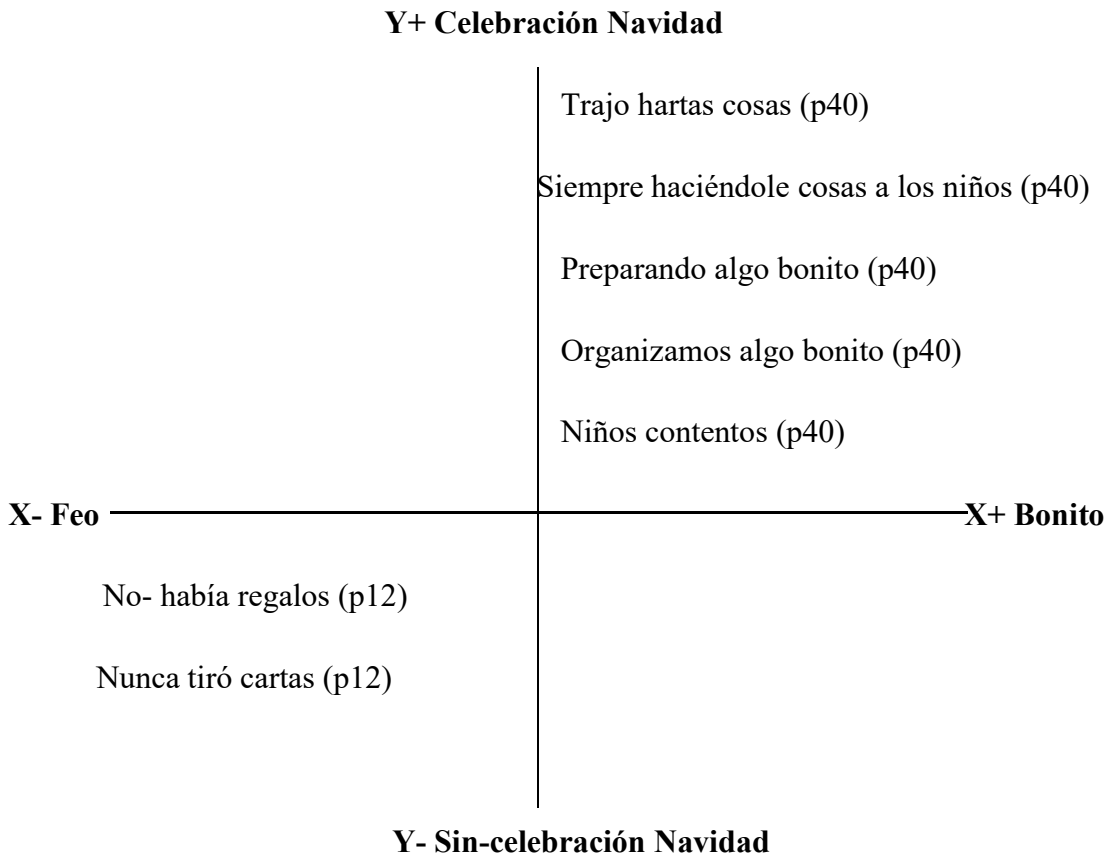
Y+ Celebración Navidad

Trajo hartas cosas (p40)

Siempre haciéndole cosas a los niños (p40)

Preparando algo bonito (p40)

Organizamos algo bonito (p40)

Niños contentos (p40)

X- Feo

X+ Bonito

No- había regalos (p12)

Nunca tiró cartas (p12)

Y- Sin-celebración Navidad